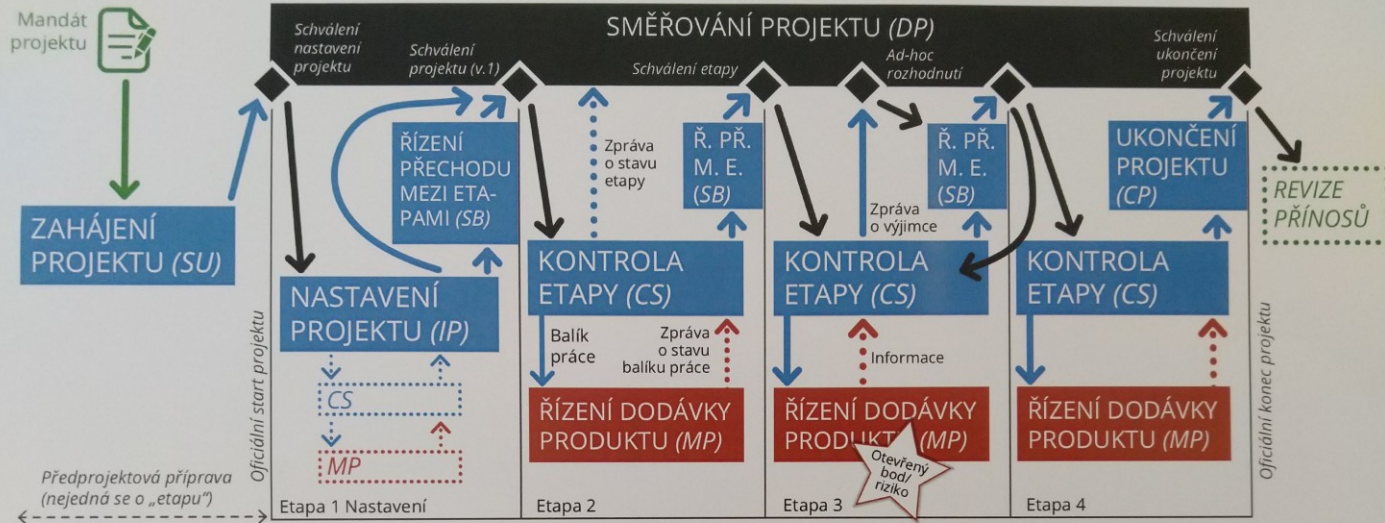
Mandát projektu

SMĚŘOVÁNÍ PROJEKTU (DP)

Schválení nastavení projektu

Schválení projektu (v.1)

Schválení etapy

Ad-hoc rozhodnutí

Schválení ukončení projektu

ZAHÁJENÍ PROJEKTU (SU)

Oficiální start projektu

ŘÍZENÍ PŘECHODU MEZI ETAPAMI (SB)

NASTAVENÍ PROJEKTU (IP)

CS

MP

Zpráva o stavu etapy

Ř. PŘ. M. E. (SB)

KONTROLA ETAPY (CS)

Balík práce

Zpráva o stavu balíku práce

ŘÍZENÍ DODÁVKY PRODUKTU (MP)

Ř. PŘ. M. E. (SB)

Zpráva o výjimce

KONTROLA ETAPY (CS)

Informace

ŘÍZENÍ DODÁVKY PRODUKTU (MP)

Otevřený bod/ riziko

UKONČENÍ PROJEKTU (CP)

KONTROLA ETAPY (CS)

ŘÍZENÍ DODÁVKY PRODUKTU (MP)

REVIZE PŘÍNOSŮ

Oficiální konec projektu

Předprojektová příprava (nejedná se o „etapu“)

Etapa 1 Nastavení

Etapa 2

Etapa 3

Etapa 4